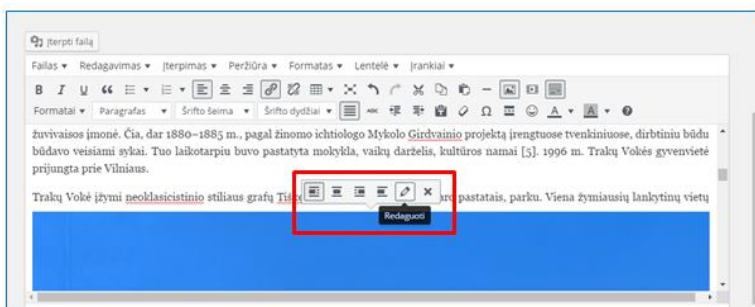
Įterpti failą

Failas ▾ Redagavimas ▾ Įterpimas ▾ Peržiūra ▾ Formatas ▾ Lentelė ▾ Įrankiai ▾

B I U 66 ☰ ▾ ☰ ▾

Formatai ▾ Paragrafas ▾ Šrifto šeima ▾ Šrifto dydžiai ▾ Ω A ▾ A ▾

žuvivaisos įmonė. Čia, dar 1880–1885 m., pagal žinomo ichtiologo Mykolo Girdvainio projektą įrengtuose tvenkiniuose, dirbtiniu būdu būdavo veisiami sykai. Tuo laikotarpiu buvo pastatyta mokykla, vaikų darželis, kultūros namai [5]. 1996 m. Trakų Vokės gyvenvietė prijungta prie Vilniaus.

Trakų Vokė įžymi neoklasicistinio stiliaus grafų Tišk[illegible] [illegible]ar pastatais, parku. Viena žymiausių lankytinų vietų

Redaguoti